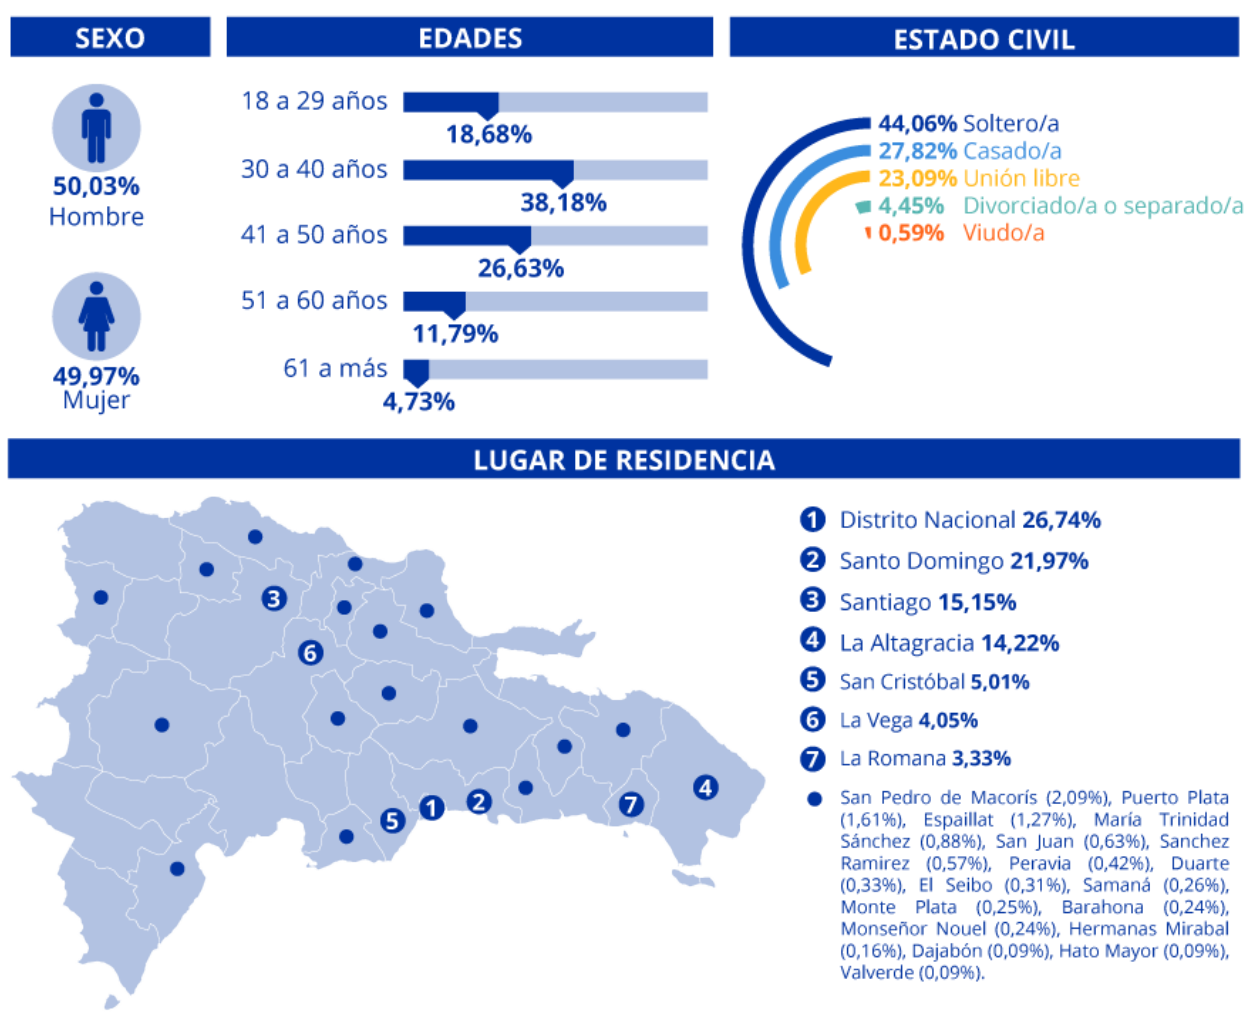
SEXO

50,03%
Hombre

49,97%
Mujer

EDADES

18 a 29 años
18,68%

30 a 40 años
38,18%

41 a 50 años
26,63%

51 a 60 años
11,79%

61 a más
4,73%

ESTADO CIVIL

44,06% Soltero/a
27,82% Casado/a
23,09% Unión libre
4,45% Divorciado/a o separado/a
0,59% Viudo/a

LUGAR DE RESIDENCIA

3
6
5
1
2
7
4

1 Distrito Nacional 26,74%
2 Santo Domingo 21,97%
3 Santiago 15,15%
4 La Altagracia 14,22%
5 San Cristóbal 5,01%
6 La Vega 4,05%
7 La Romana 3,33%

San Pedro de Macorís (2,09%), Puerto Plata (1,61%), Espaillat (1,27%), María Trinidad Sánchez (0,88%), San Juan (0,63%), Sanchez Ramirez (0,57%), Peravia (0,42%), Duarte (0,33%), El Seibo (0,31%), Samaná (0,26%), Monte Plata (0,25%), Barahona (0,24%), Monseñor Nouel (0,24%), Hermanas Mirabal (0,16%), Dajabón (0,09%), Hato Mayor (0,09%), Valverde (0,09%).